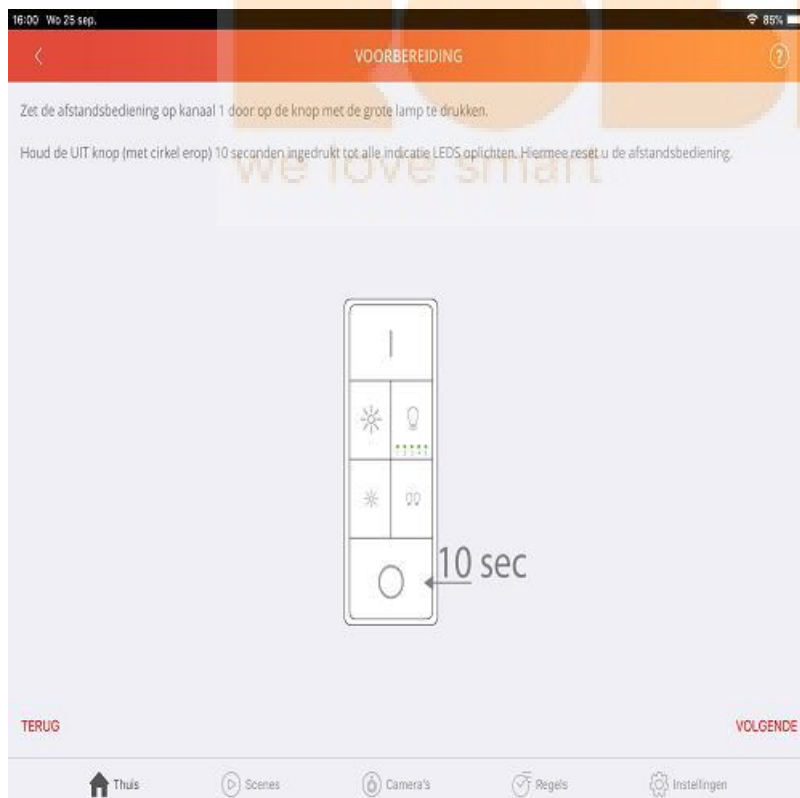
16:00 Wo 25 sep.

85%

VOORBEREIDING

Zet de afstandsbediening op kanaal 1 door op de knop met de grote lamp te drukken.

Houd de UIT knop (met cirkel erop) 10 seconden ingedrukt tot alle indicatie LEDS oplichten. Hiermee reset u de afstandsbediening.

we love smart

1 2 3 4 5

10 sec

TERUG

VOLGENDE

Thuis

Scenes

Camera's

Regels

Instellingen